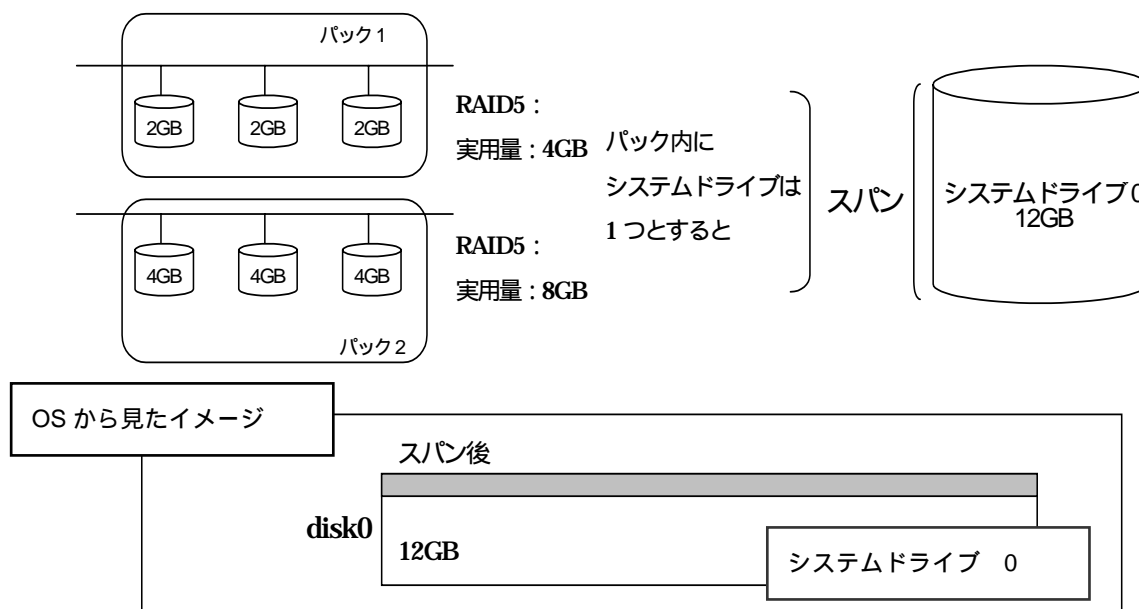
パック1

2GB 2GB 2GB

RAID5：
実用量：4GB

4GB 4GB 4GB

RAID5：
実用量：8GB

パック2

パック内に
システムドライブは
1つとすると

スパン

システムドライブ0
12GB

OSから見たイメージ

スパン後

disk0

12GB

システムドライブ 0